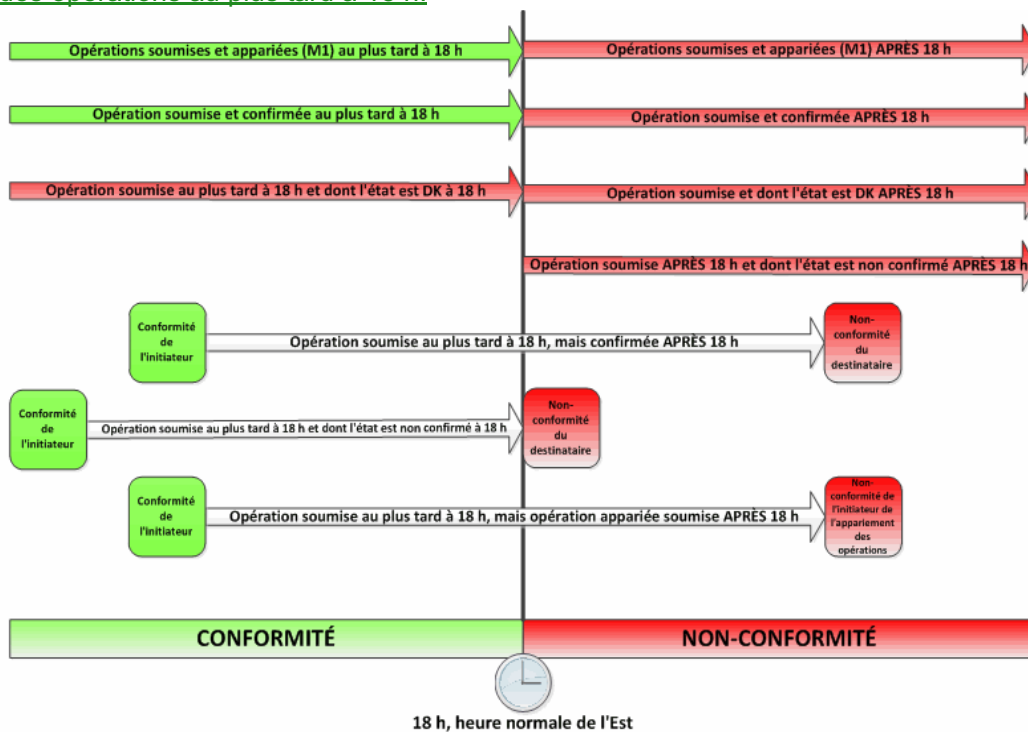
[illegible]

Opérations soumises et appariées (M1) au plus tard à 18 h

Opérations soumises et appariées (M1) APRÈS 18 h

Opération soumise et confirmée au plus tard à 18 h

Opération soumise et confirmée APRÈS 18 h

Opération soumise au plus tard à 18 h et dont l'état est DK à 18 h

Opération soumise et dont l'état est DK APRÈS 18 h

Opération soumise APRÈS 18 h et dont l'état est non confirmé APRÈS 18 h

Conformité de l'initiateur

Opération soumise au plus tard à 18 h, mais confirmée APRÈS 18 h

Non-conformité du destinataire

Conformité de l'initiateur

Opération soumise au plus tard à 18 h et dont l'état est non confirmé à 18 h

Non-conformité du destinataire

Conformité de l'initiateur

Opération soumise au plus tard à 18 h, mais opération appariée soumise APRÈS 18 h

Non-conformité de l'initiateur de l'appariement des opérations

CONFORMITÉ

NON-CONFORMITÉ

18 h, heure normale de l'Est